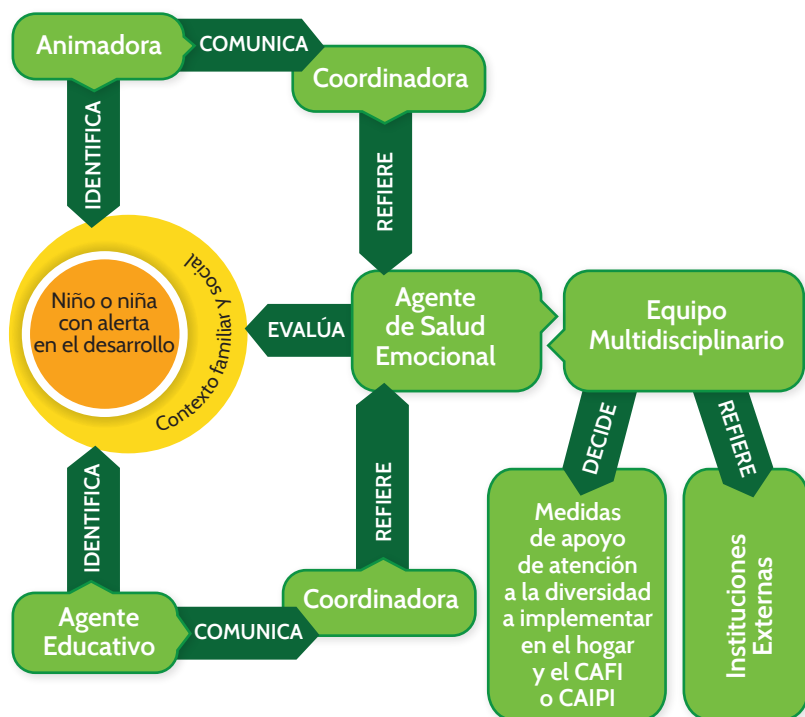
Animadora
COMUNICA
Coordinadora
IDENTIFICA
REFIERE
Niño o niña con alerta en el desarrollo
Contexto familiar y social
EVALÚA
Agente de Salud Emocional
Equipo Multidisciplinario
DECIDE
REFIERE
IDENTIFICA
REFIERE
Medidas de apoyo de atención a la diversidad a implementar en el hogar y el CAFI o CAIPI
Instituciones Externas
Agente Educativo
COMUNICA
Coordinadora